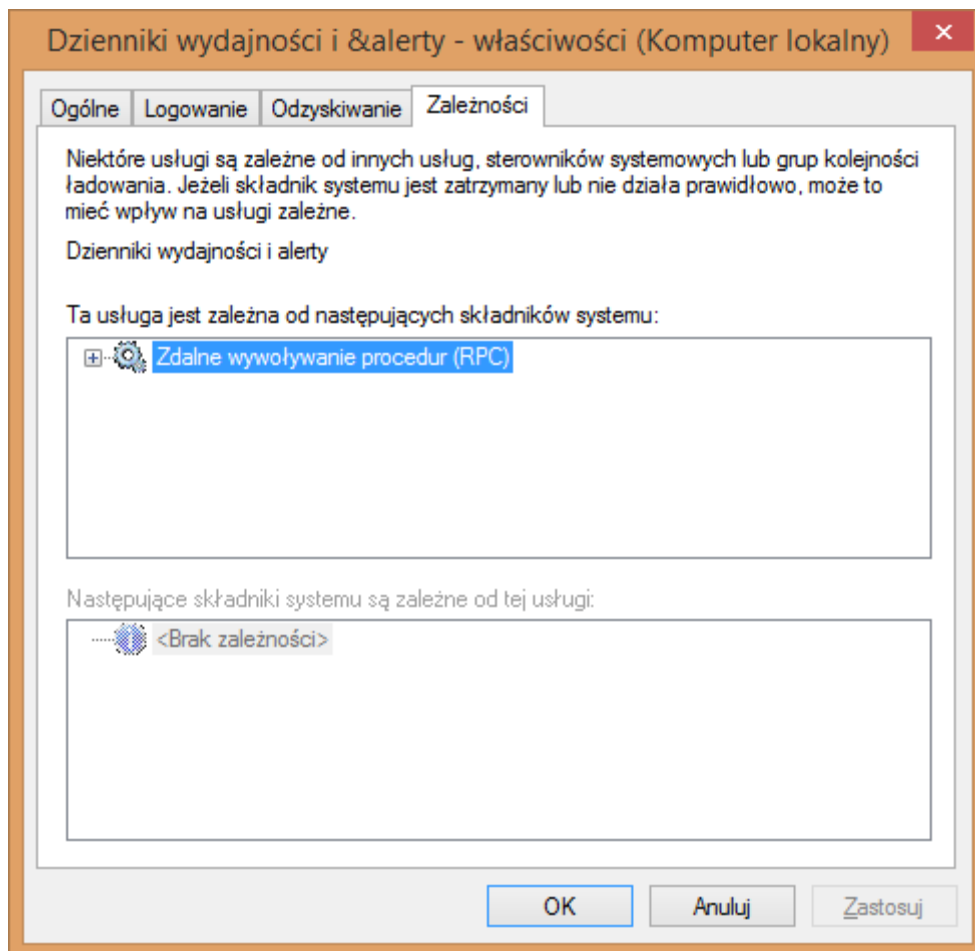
Dzienniki wydajności i &alerty - właściwości (Komputer lokalny)

Ogólne | Logowanie | Odzyskiwanie | Zależności

Niektóre usługi są zależne od innych usług, sterowników systemowych lub grup kolejności ładowania. Jeżeli składnik systemu jest zatrzymany lub nie działa prawidłowo, może to mieć wpływ na usługi zależne.

Dzienniki wydajności i alerty

Ta usługa jest zależna od następujących składników systemu:

Zdalne wywoływanie procedur (RPC)

Następujące składniki systemu są zależne od tej usługi:

<Brak zależności>

OK
Anuluj
Zastosuj